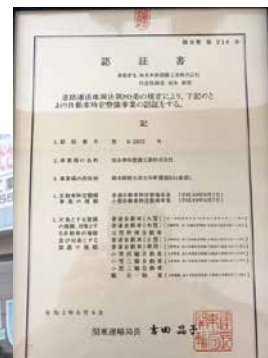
認 証 書

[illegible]

道路運送車両法第80条の規定により、下記のとおり自動車特定整備事業の認証をする。

記

1.認証番号　第 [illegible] 号

2.事業場の名称　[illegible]

3.事業場の所在地　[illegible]

4.自動車特定整備事業の種類　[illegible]

5.対象とする装置の取外し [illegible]

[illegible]

関東運輸局長　吉田 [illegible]